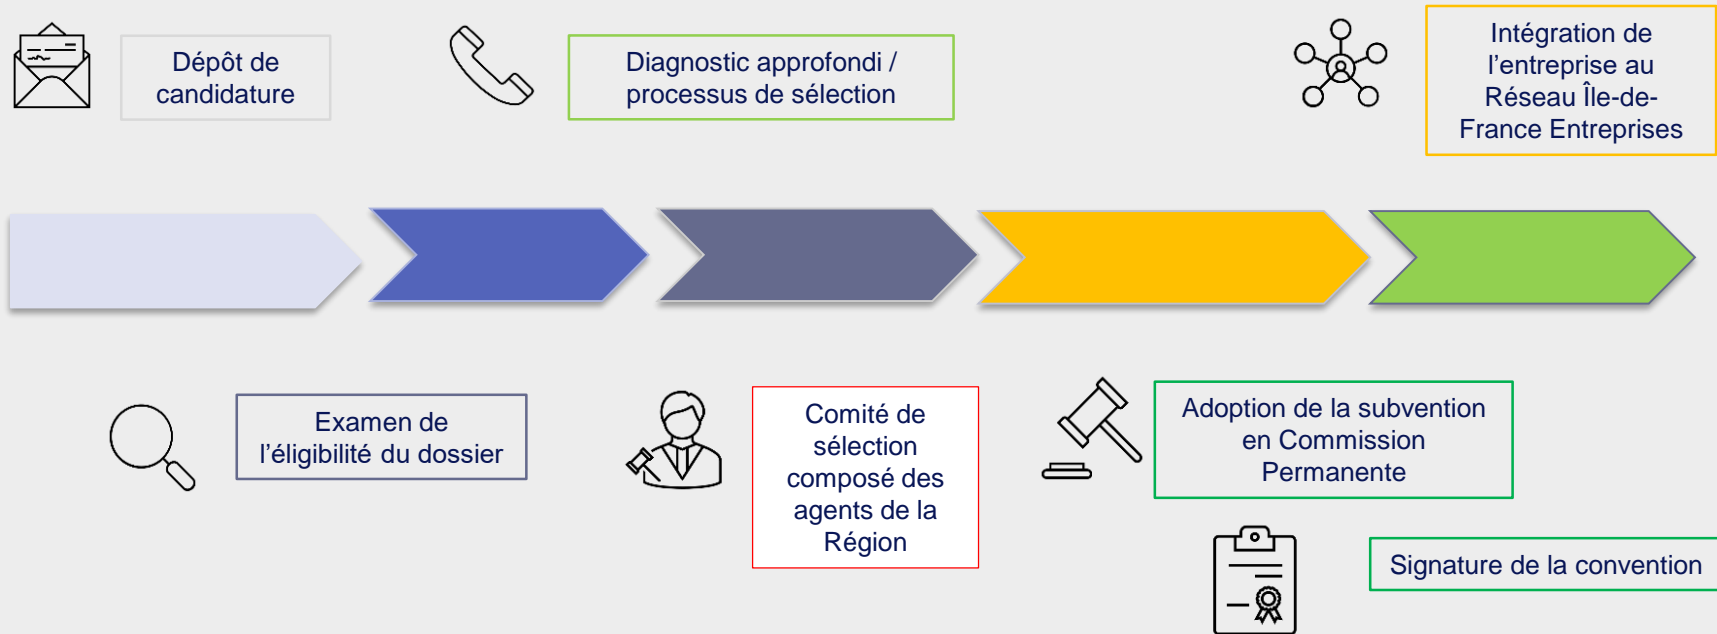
Dépôt de candidature

Diagnostic approfondi / processus de sélection

Intégration de l’entreprise au Réseau Île-de-France Entreprises

Examen de l’éligibilité du dossier

Comité de sélection composé des agents de la Région

Adoption de la subvention en Commission Permanente

Signature de la convention